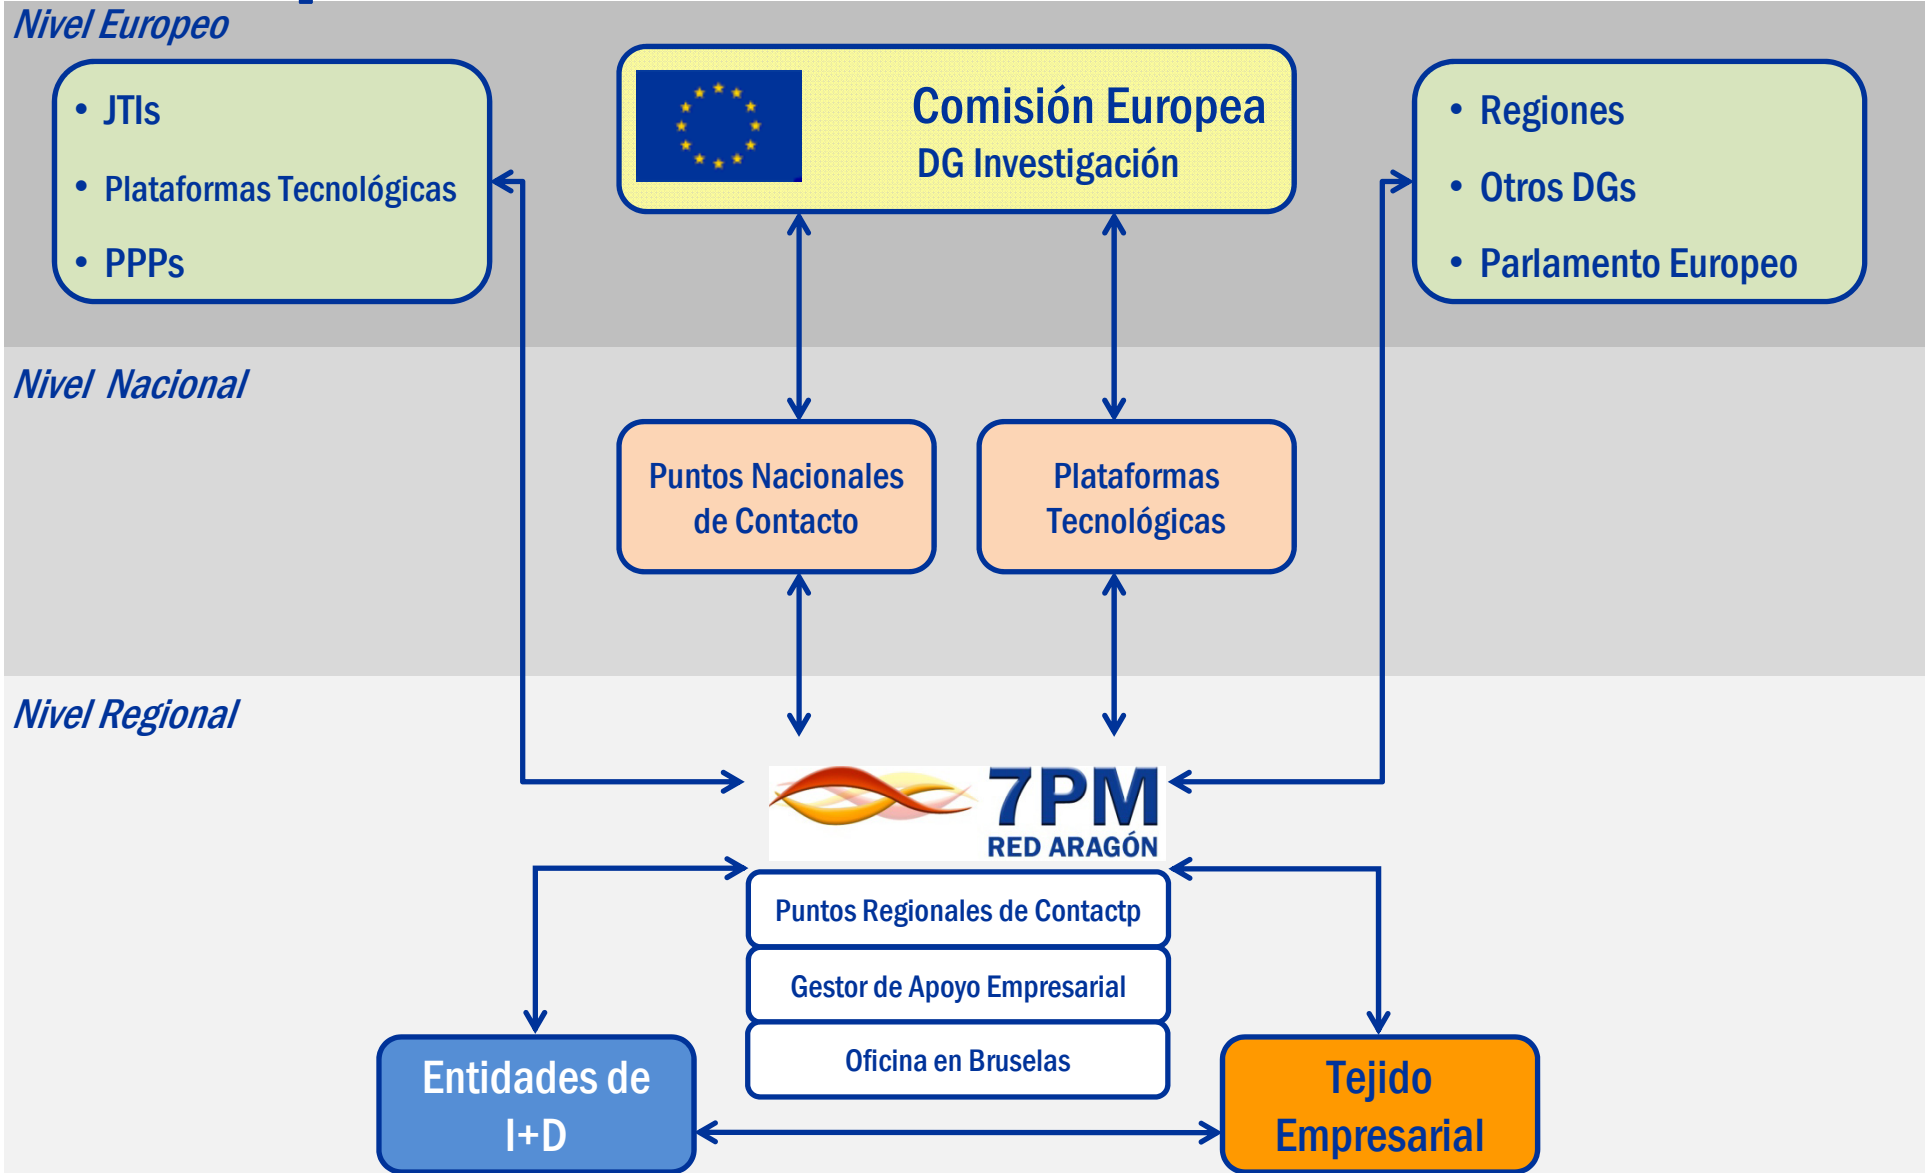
Nivel Europeo

• JTIs
• Plataformas Tecnológicas
• PPPs

Comisión Europea
DG Investigación

• Regiones
• Otros DGs
• Parlamento Europeo

Nivel Nacional

Puntos Nacionales de Contacto

Plataformas Tecnológicas

Nivel Regional

7PM
RED ARAGÓN

Puntos Regionales de Contactp

Gestor de Apoyo Empresarial

Oficina en Bruselas

Entidades de I+D

Tejido Empresarial